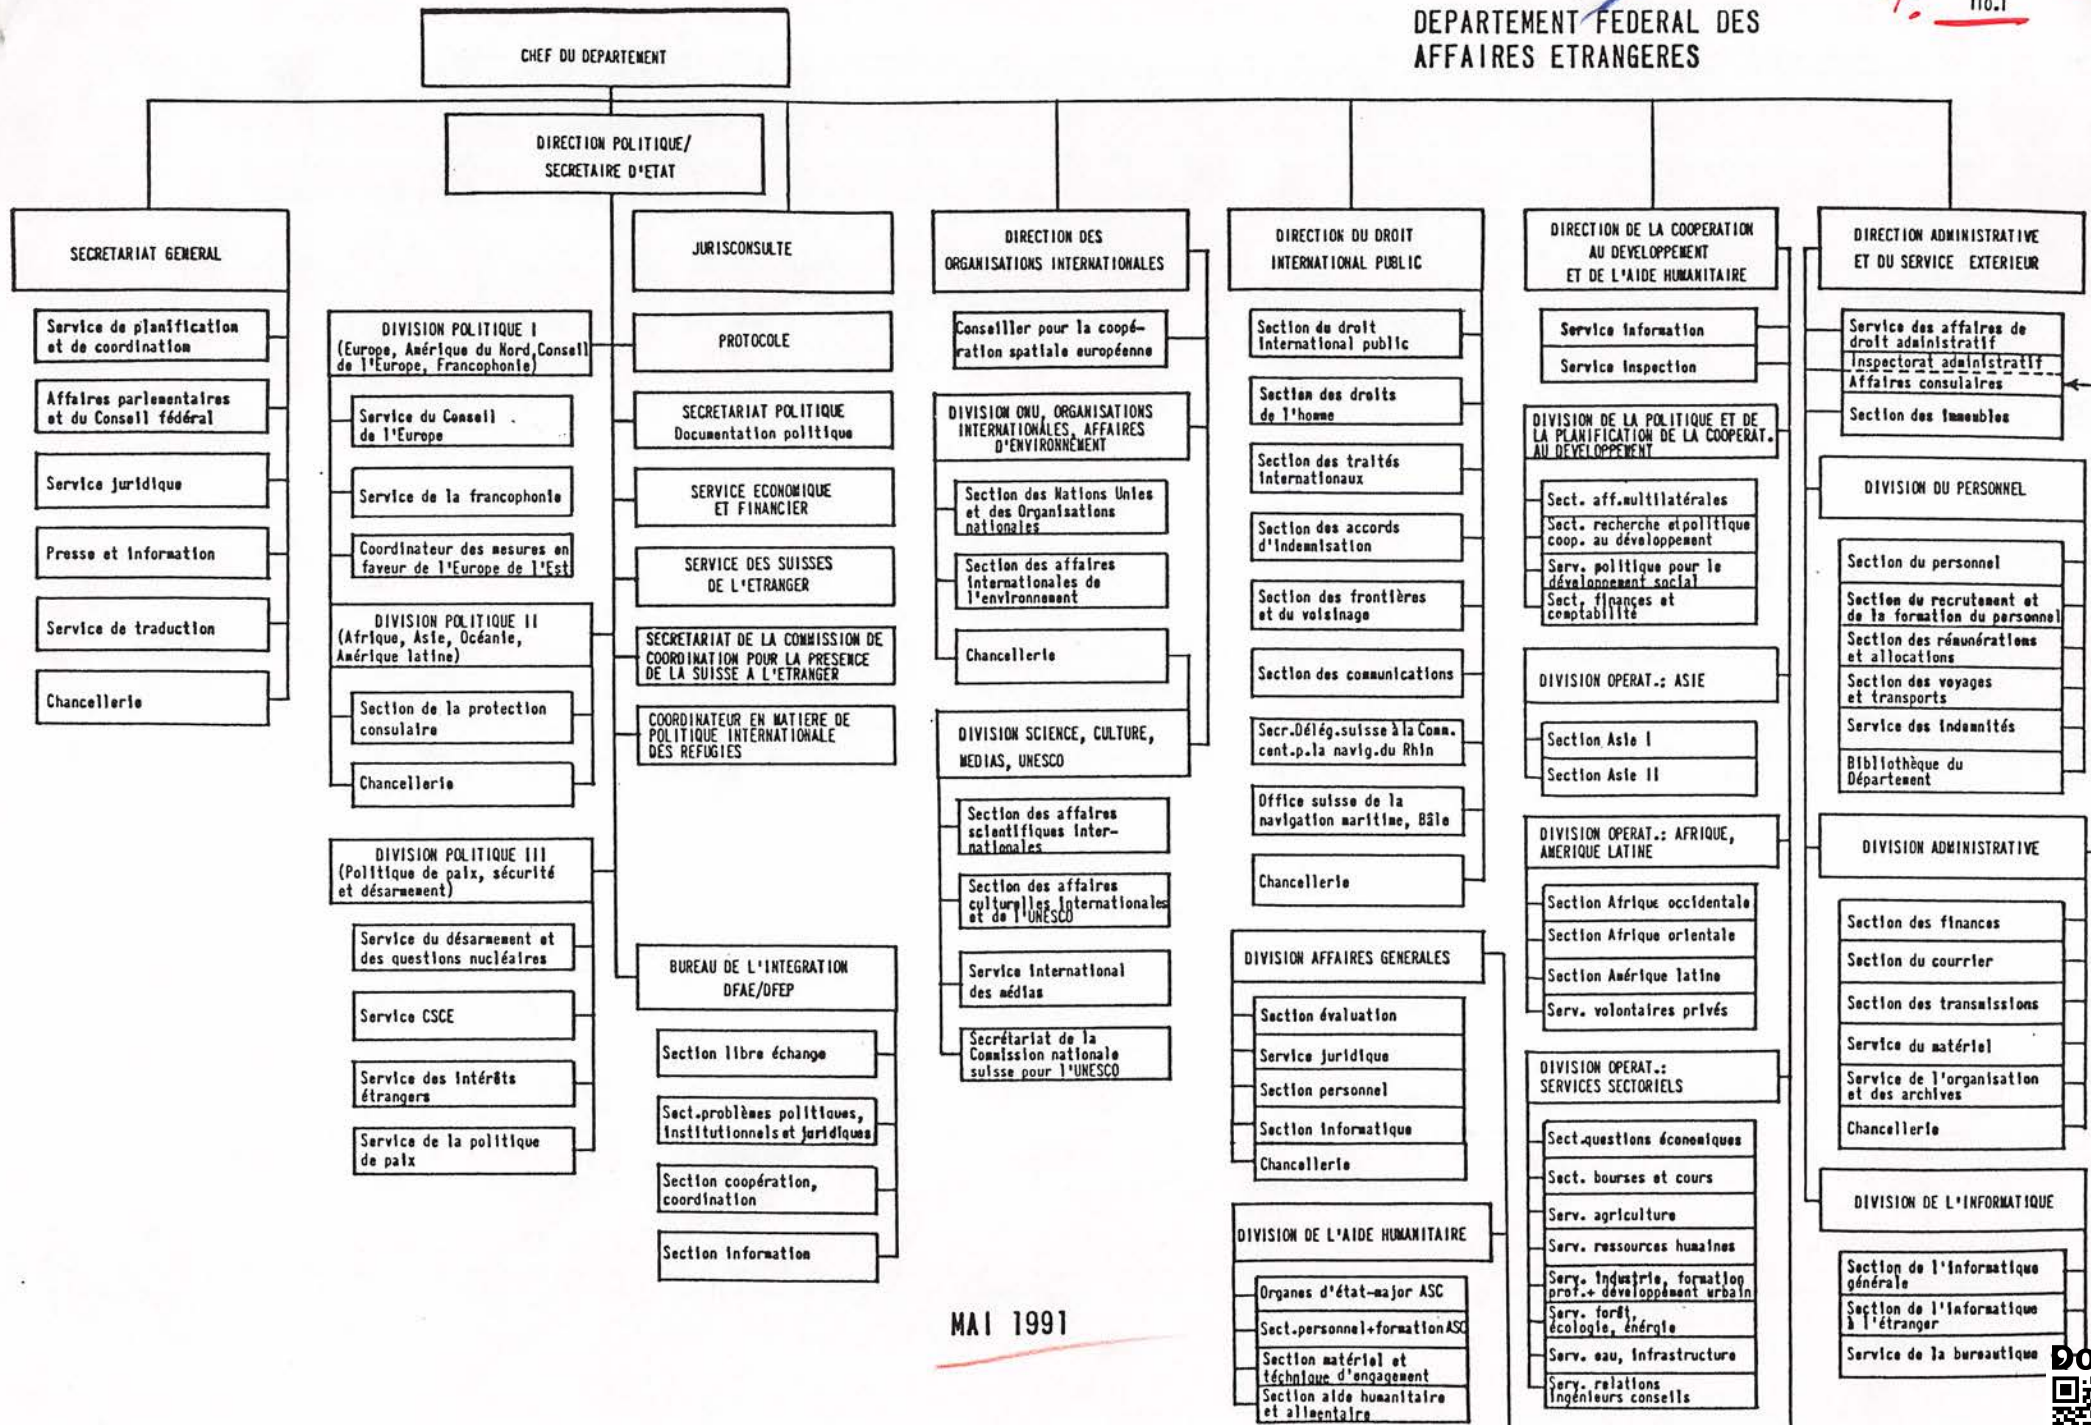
DEPARTEMENT FEDERAL DES AFFAIRES ETRANGERES

no.1

CHEF DU DEPARTEMENT

DIRECTION POLITIQUE/ SECRETAIRE D'ETAT

SECRETARIAT GENERAL

Service de planification et de coordination

Affaires parlementaires et du Conseil fédéral

Service juridique

Presse et information

Service de traduction

Chancellerie

DIVISION POLITIQUE I (Europe, Amérique du Nord, Conseil de l'Europe, Francophonie)

Service du Conseil de l'Europe

Service de la francophonie

Coordinateur des mesures en faveur de l'Europe de l'Est

DIVISION POLITIQUE II (Afrique, Asie, Océanie, Amérique latine)

Section de la protection consulaire

Chancellerie

DIVISION POLITIQUE III (Politique de paix, sécurité et désarmement)

Service du désarmement et des questions nucléaires

Service CSCE

Service des intérêts étrangers

Service de la politique de paix

JURISCONSULTE

PROTOCOLE

SECRETARIAT POLITIQUE Documentation politique

SERVICE ECONOMIQUE ET FINANCIER

SERVICE DES SUISSES DE L'ETRANGER

SECRETARIAT DE LA COMMISSION DE COORDINATION POUR LA PRESENCE DE LA SUISSE A L'ETRANGER

COORDINATEUR EN MATIERE DE POLITIQUE INTERNATIONALE DES REFUGIES

BUREAU DE L'INTEGRATION DFAE/DFEP

Section libre échange

Sect.problèmes politiques, institutionnels et juridiques

Section coopération, coordination

Section information

DIRECTION DES ORGANISATIONS INTERNATIONALES

Conseiller pour la coopération spatiale européenne

DIVISION ONU, ORGANISATIONS INTERNATIONALES, AFFAIRES D'ENVIRONNEMENT

Section des Nations Unies et des Organisations nationales

Section des affaires internationales de l'environnement

Chancellerie

DIVISION SCIENCE, CULTURE, MEDIAS, UNESCO

Section des affaires scientifiques internationales

Section des affaires culturelles internationales et de l'UNESCO

Service international des médias

Secrétariat de la Commission nationale suisse pour l'UNESCO

MAI 1991

DIRECTION DU DROIT INTERNATIONAL PUBLIC

Section du droit international public

Section des droits de l'homme

Section des traités internationaux

Section des accords d'indemnisation

Section des frontières et du voisinage

Section des communications

Secr.Délég.suisse à la Comm. cent.p.la navig.du Rhin

Office suisse de la navigation maritime, Bâle

Chancellerie

DIVISION AFFAIRES GENERALES

Section évaluation

Service juridique

Section personnel

Section informatique

Chancellerie

DIVISION DE L'AIDE HUMANITAIRE

Organes d'état-major ASC

Sect.personnel+formation ASC

Section matériel et technique d'engagement

Section aide humanitaire et alimentaire

DIRECTION DE LA COOPERATION AU DEVELOPPEMENT ET DE L'AIDE HUMANITAIRE

Service information

Service inspection

DIVISION DE LA POLITIQUE ET DE LA PLANIFICATION DE LA COOPERAT. AU DEVELOPPEMENT

Sect. aff.multilatérales

Sect. recherche et politique coop. au développement

Serv. politique pour le développement social

Sect. finances et comptabilité

DIVISION OPERAT.: ASIE

Section Asie I

Section Asie II

DIVISION OPERAT.: AFRIQUE, AMERIQUE LATINE

Section Afrique occidentale

Section Afrique orientale

Section Amérique latine

Serv. volontaires privés

DIVISION OPERAT.: SERVICES SECTORIELS

Sect.questions économiques

Sect. bourses et cours

Serv. agriculture

Serv. ressources humaines

Serv. industrie, formation prof.+ développement urbain

Serv. forêt, écologie, énergie

Serv. eau, infrastructure

Serv. relations ingénieurs conseils

DIRECTION ADMINISTRATIVE ET DU SERVICE EXTERIEUR

Service des affaires de droit administratif

Inspectorat administratif

Affaires consulaires

Section des immeubles

DIVISION DU PERSONNEL

Section du personnel

Section du recrutement et de la formation du personnel

Section des rémunérations et allocations

Section des voyages et transports

Service des indemnités

Bibliothèque du Département

DIVISION ADMINISTRATIVE

Section des finances

Section du courrier

Section des transmissions

Service du matériel

Service de l'organisation et des archives

Chancellerie

DIVISION DE L'INFORMATIQUE

Section de l'informatique générale

Section de l'informatique à l'étranger

Service de la bureautique